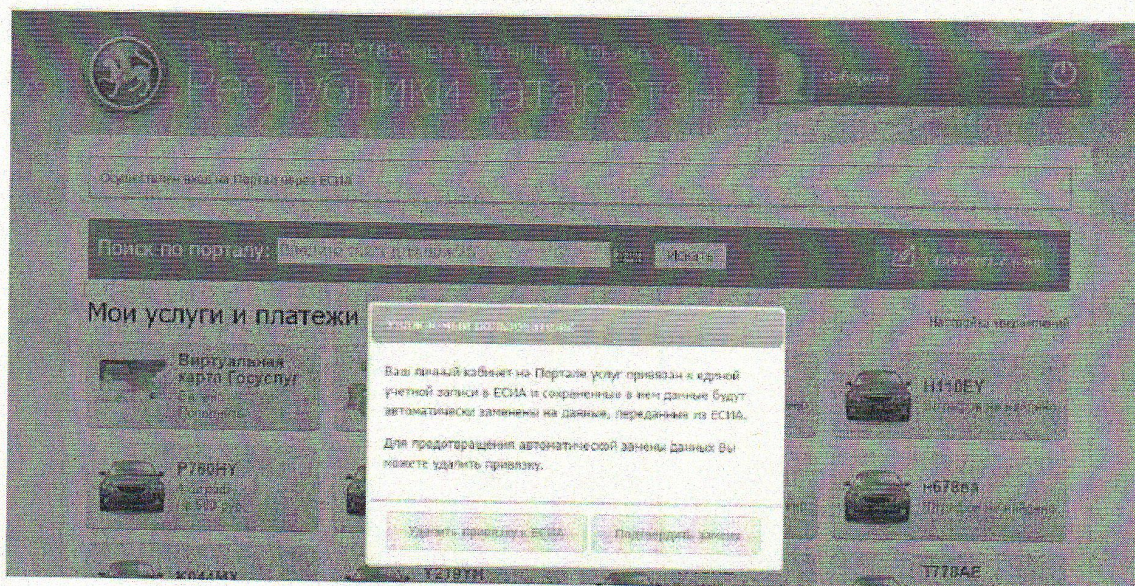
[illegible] ГОСУДАРСТВЕННЫХ И МУНИЦИПАЛЬНЫХ УСЛУГ
РЕСПУБЛИКИ ТАТАРСТАН

Выбрать

Осуществлен вход на Портал через ЕСИА

Поиск по порталу: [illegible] Искать

Мои услуги и платежи

Уважаемый пользователь!

Настройки уведомлений

Виртуальная карта Госуслуг
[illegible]

Ваш личный кабинет на Портале услуг привязан к единой учетной записи в ЕСИА и сохраненные в нем данные будут автоматически заменены на данные, переданные из ЕСИА.

Для предотвращения автоматической замены данных Вы можете удалить привязку.

Н110ЕУ
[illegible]

Р760НУ
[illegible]

Н678ВА
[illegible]

Удалить привязку к ЕСИА

Подтвердить замену

К044МУ

Т219ТН

Т778АЕ